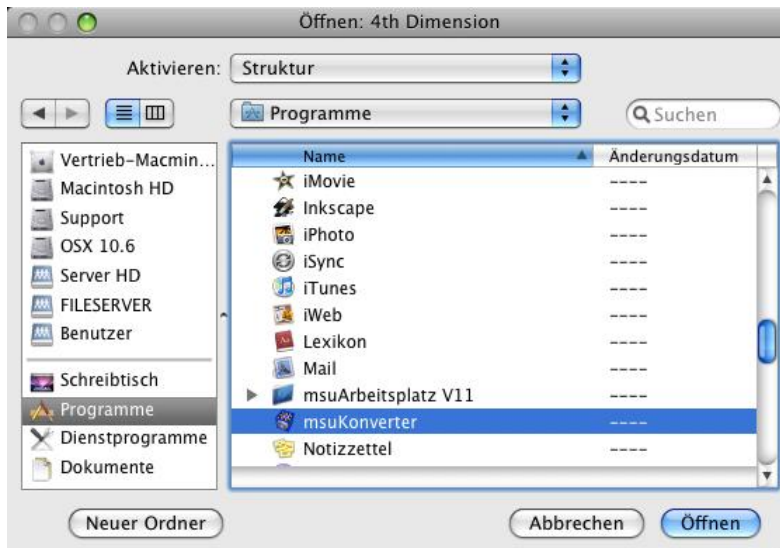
Öffnen: 4th Dimension

Aktivieren: Struktur

Programme

Suchen

Vertrieb-Macmin...
Macintosh HD
Support
OSX 10.6
Server HD
FILESERVER
Benutzer

Schreibtisch
Programme
Dienstprogramme
Dokumente

| Name | Änderungsdatum |
|---|---|
| iMovie | ---- |
| Inkscape | ---- |
| iPhoto | ---- |
| iSync | ---- |
| iTunes | ---- |
| iWeb | ---- |
| Lexikon | ---- |
| Mail | ---- |
| msuArbeitsplatz V11 | ---- |
| msuKonverter | ---- |
| Notizzettel | ---- |

Neuer Ordner

Abbrechen

Öffnen